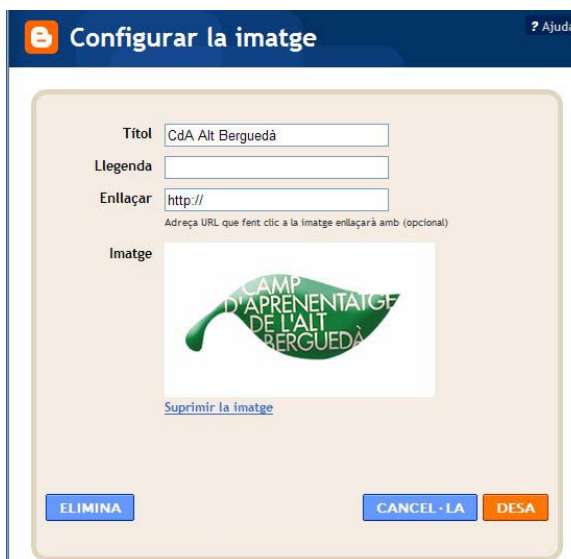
Configurar la imatge

? Ajuda

Títol CdA Alt Berguedà

Llegenda

Enllaçar http://

Adreça URL que fent clic a la imatge enllaçarà amb (opcional)

Imatge

CAMP D'APRENENTATGE DE L'ALT BERGUEDÀ

Suprimir la imatge

ELIMINA

CANCEL·LA

DESA